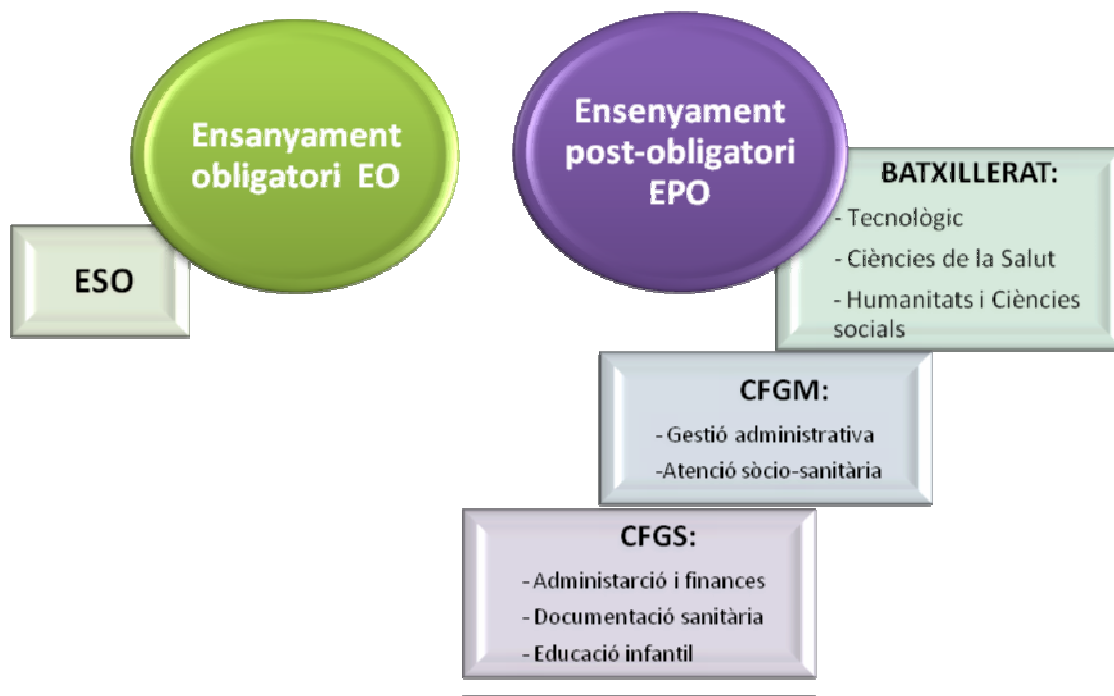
Ensanyament obligatori EO

ESO

Ensenyament post-obligatori EPO

BATXILLERAT:
- Tecnològic
- Ciències de la Salut
- Humanitats i Ciències socials

CFGM:
- Gestió administrativa
-Atenció sòcio-sanitària

CFGS:
- Administarció i finances
- Documentació sanitària
- Educació infantil